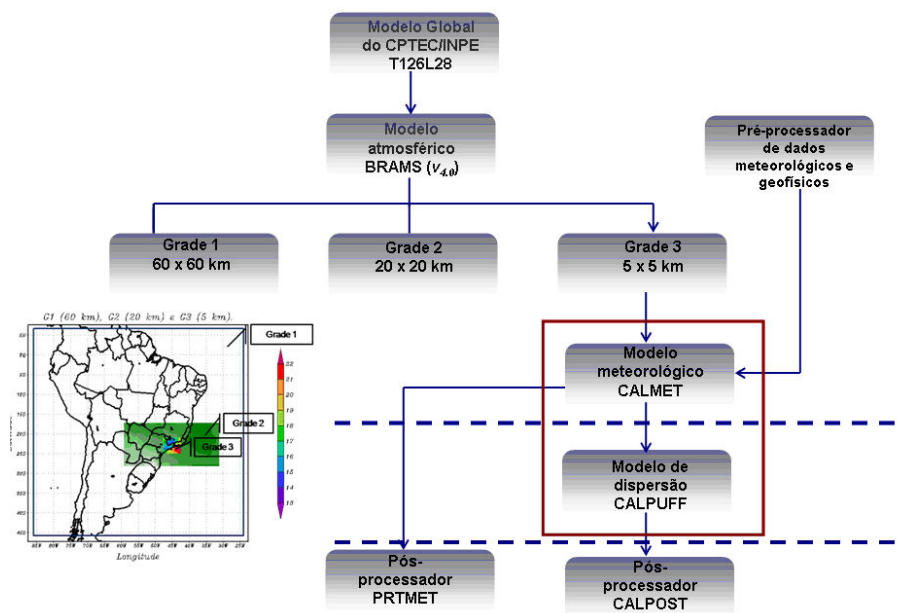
Modelo Global
do CPTEC/INPE
T126L28

Modelo
atmosférico
BRAMS ($v_{4.0}$)

Pré-processador
de dados
meteorológicos e
geofísicos

Grade 1
60 x 60 km

Grade 2
20 x 20 km

Grade 3
5 x 5 km

G1 (60 km), G2 (20 km) e G3 (5 km).

Grade 1

Grade 2

Grade 3

Longitude

Modelo
meteorológico
CALMET

Modelo de
dispersão
CALPUFF

Pós-
processador
PRTMET

Pós-
processador
CALPOST